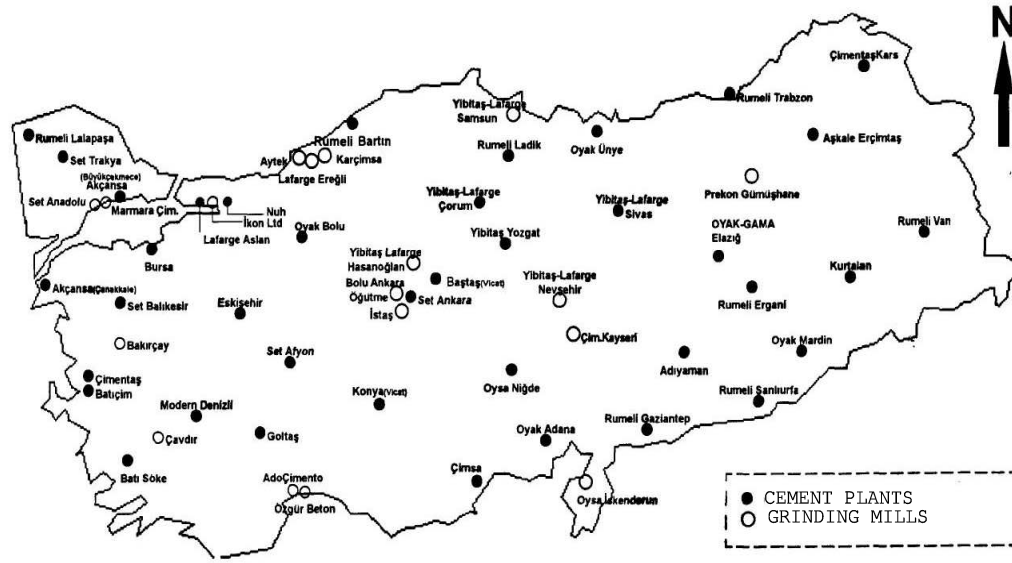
N

ÇimentaşKars

Rumeli Trabzon

Yibitaş-Lafarge Samsun

Rumeli Lalapaşa

Rumeli Bartın

Oyak Ünye

Set Trakya

Aytek

Karçimsa

Rumeli Ladik

Aşkale Erçimtaş

(Büyükçekmece)

Lafarge Ereğli

Akçansa

Set Anadolu

Marmara Çim.

Nuh

Yibitaş-Lafarge Çorum

Yibitaş-Lafarge Sivas

Prekon Gümüşhane

İkon Ltd

Lafarge Aslan

Oyak Bolu

OYAK-GAMA Elazığ

Rumeli Van

Yibitaş Yozgat

Bursa

Yibitaş Lafarge Hasanoğlan

Kurtalan

Yibitaş-Lafarge Nevşehir

Bolu Ankara

Baştaş(Vicat)

Akçansa(Çanakkale)

Öğütme

Set Ankara

Rumeli Ergani

Set Balıkesir

Eskişehir

İstaş

Çim.Kayseri

Oyak Mardin

Bakırçay

Set Afyon

Adıyaman

Çimentaş

Oysa Niğde

Batıçim

Rumeli Şanlıurfa

Konya(Vicat)

Modern Denizli

Rumeli Gaziantep

Goltaş

Oyak Adana

Çavdır

Batı Söke

Çimsa

AdoÇimento

Özgür Beton

Oysa İskenderun

CEMENT PLANTS
GRINDING MILLS